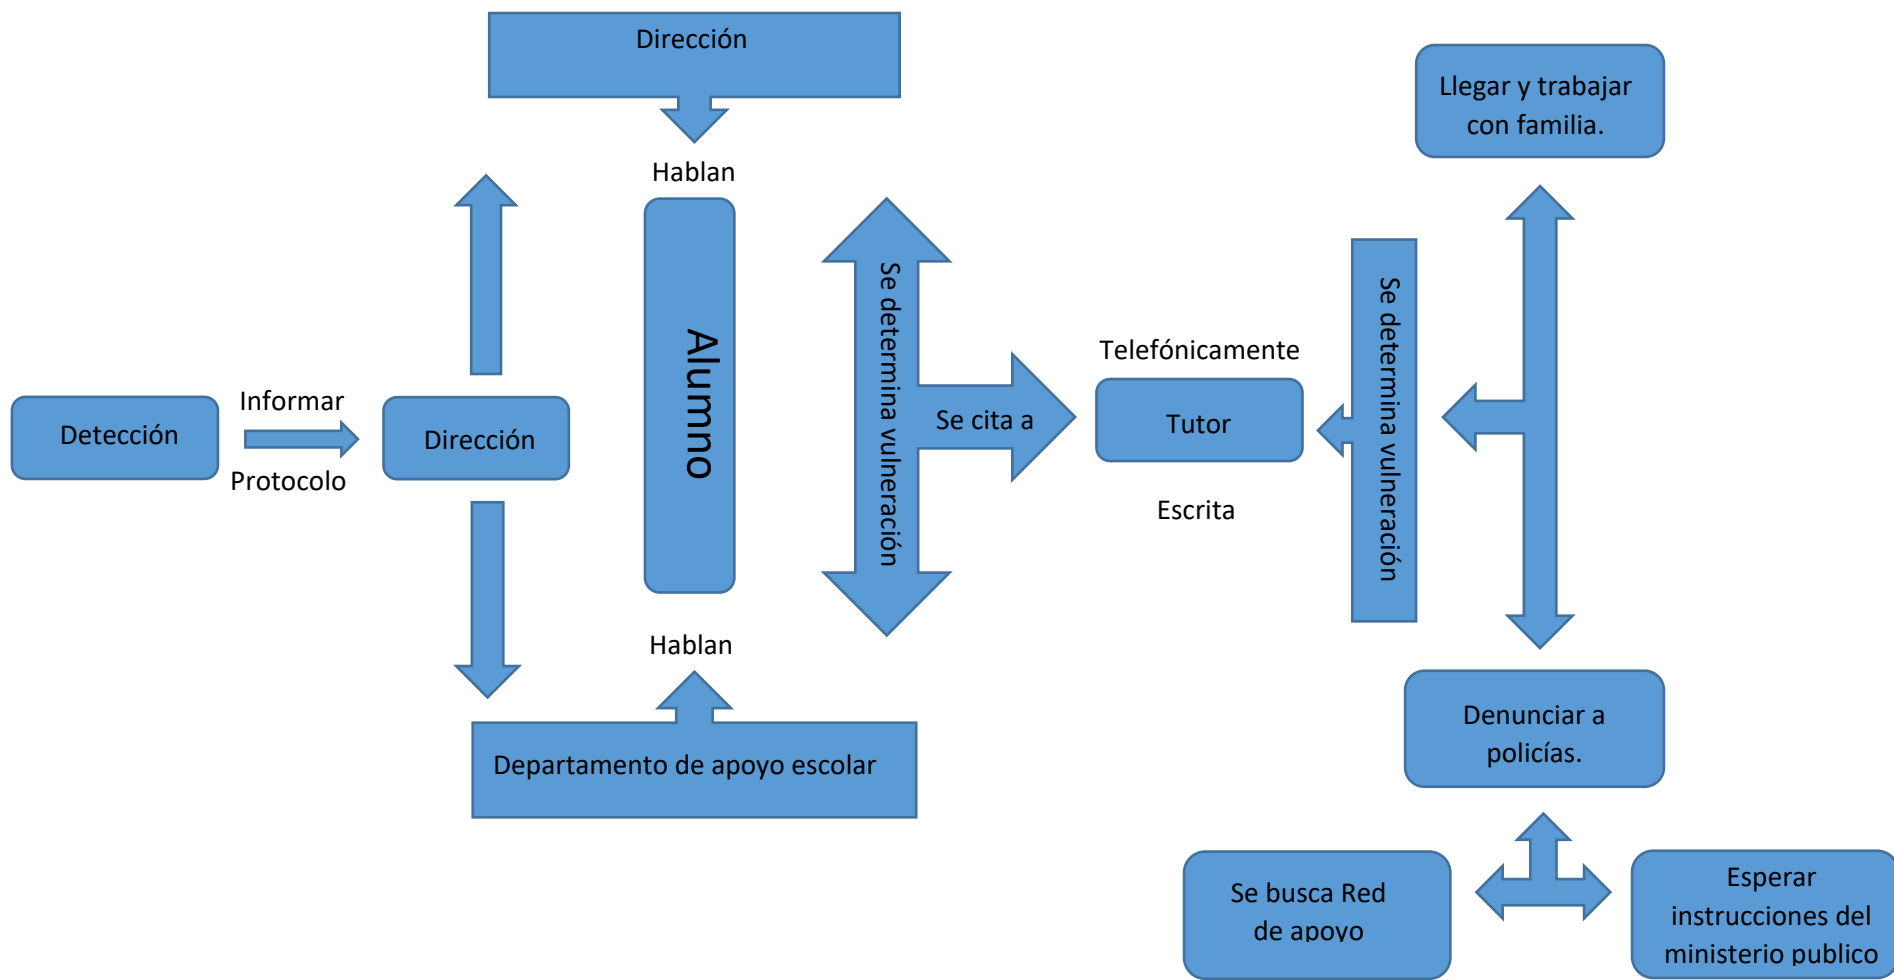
Dirección

Hablan

Alumno

Hablan

Departamento de apoyo escolar

Detección

Informar

Protocolo

Dirección

Se determina vulneración

Se cita a

Telefónicamente

Tutor

Escrita

Se determina vulneración

Llegar y trabajar con familia.

Denunciar a policías.

Se busca Red de apoyo

Esperar instrucciones del ministerio publico